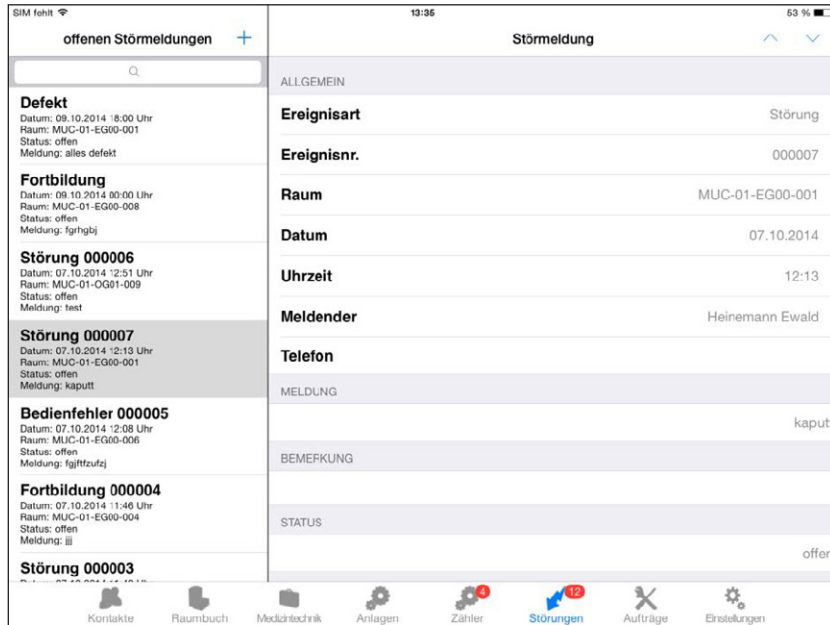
SIM fehlt

13:35

53 %

offenen Störmeldungen +

Defekt
Datum: 09.10.2014 18:00 Uhr
Raum: MUC-01-EG00-001
Status: offen
Meldung: alles defekt

Fortbildung
Datum: 09.10.2014 00:00 Uhr
Raum: MUC-01-EG00-008
Status: offen
Meldung: fgrhgbj

Störung 000006
Datum: 07.10.2014 12:51 Uhr
Raum: MUC-01-OG01-009
Status: offen
Meldung: test

Störung 000007
Datum: 07.10.2014 12:13 Uhr
Raum: MUC-01-EG00-001
Status: offen
Meldung: kaputt

Bedienfehler 000005
Datum: 07.10.2014 12:08 Uhr
Raum: MUC-01-EG00-006
Status: offen
Meldung: fgjftfzufzj

Fortbildung 000004
Datum: 07.10.2014 11:46 Uhr
Raum: MUC-01-EG00-004
Status: offen
Meldung: jjj

Störung 000003
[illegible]

Störmeldung

ALLGEMEIN

| | |
|---|---|
| Ereignisart | Störung |
| Ereignisnr. | 000007 |
| Raum | MUC-01-EG00-001 |
| Datum | 07.10.2014 |
| Uhrzeit | 12:13 |
| Meldender | Heinemann Ewald |
| Telefon | |

MELDUNG

kaput

BEMEFKUNG

STATUS

offer

Kontakte Raumbuch Medizintechnik Anlagen 4 Zähler 12 Störungen Aufträge Einstellungen